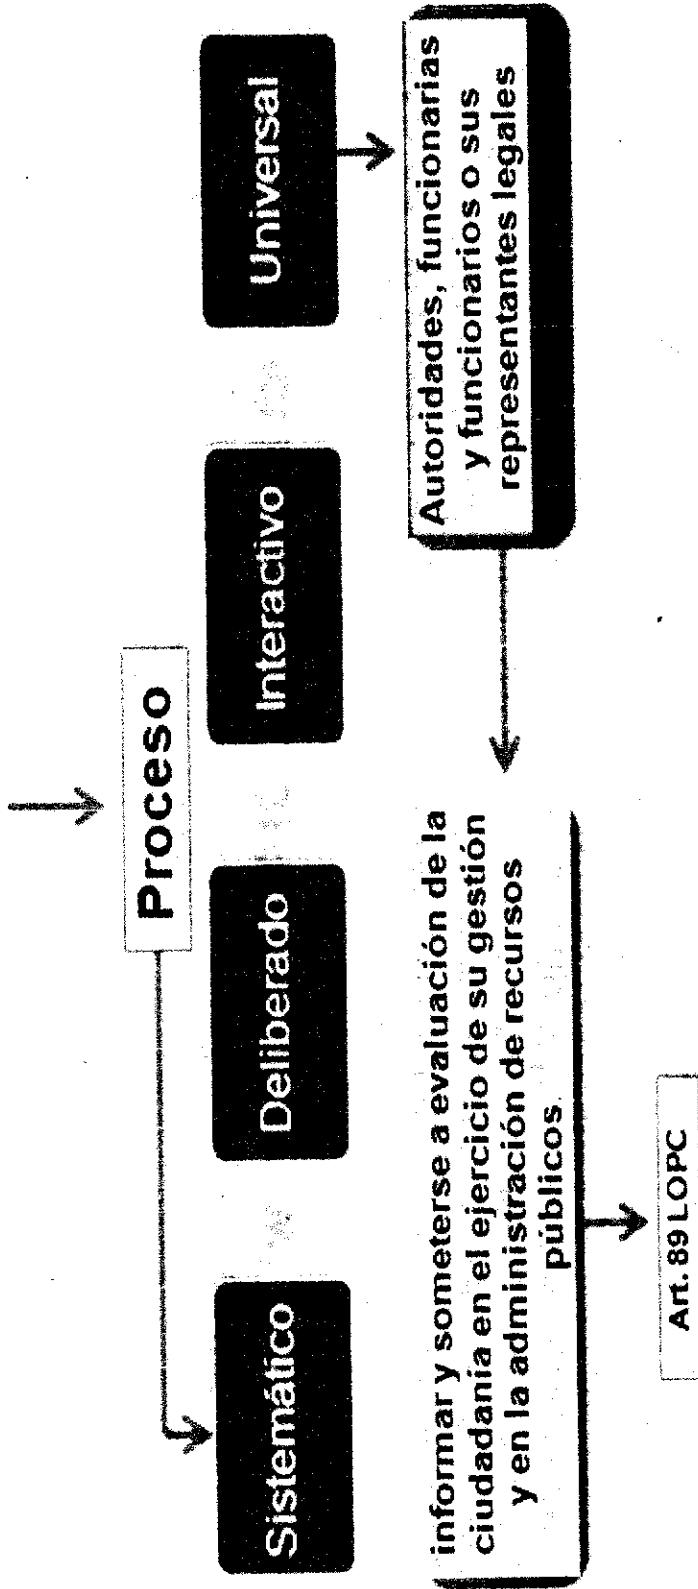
Proceso

Sistemático

Deliberado

Interactivo

Universal

Autoridades, funcionarias y funcionarios o sus representantes legales

informar y someterse a evaluación de la ciudadanía en el ejercicio de su gestión y en la administración de recursos públicos.

Art. 89 LOPC